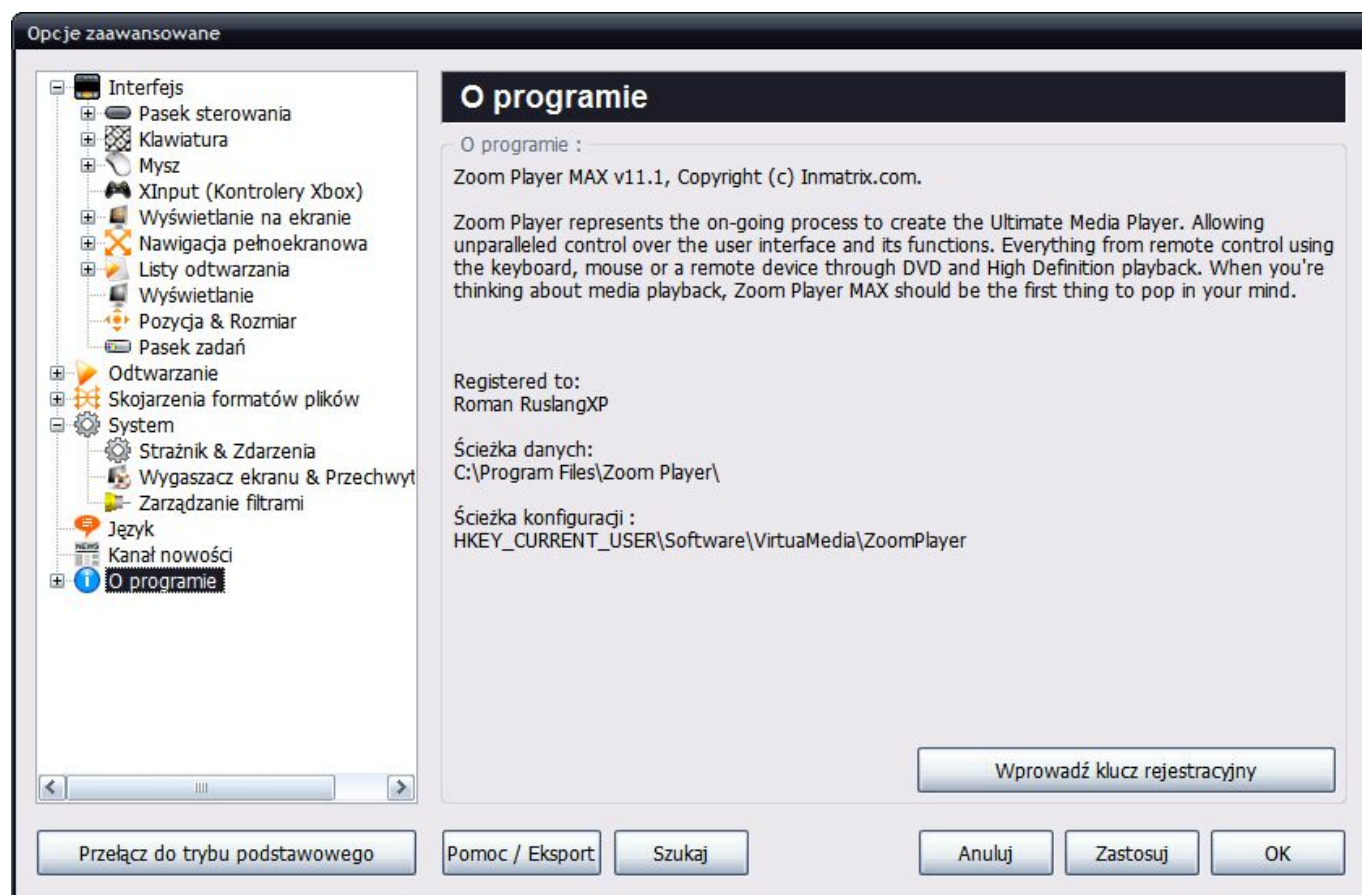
Opcje zaawansowane

Interfejs
Pasek sterowania
Klawiatura
Mysz
XInput (Kontrolery Xbox)
Wyświetlanie na ekranie
Nawigacja pełnoekranowa
Listy odtwarzania
Wyświetlanie
Pozycja & Rozmiar
Pasek zadań
Odtwarzanie
Skojarzenia formatów plików
System
Strażnik & Zdarzenia
Wygaszacz ekranu & Przechwyt
Zarządzanie filtrami
Język
Kanał nowości
O programie

O programie

O programie :

Zoom Player MAX v11.1, Copyright (c) Inmatrix.com.

Zoom Player represents the on-going process to create the Ultimate Media Player. Allowing unparalleled control over the user interface and its functions. Everything from remote control using the keyboard, mouse or a remote device through DVD and High Definition playback. When you're thinking about media playback, Zoom Player MAX should be the first thing to pop in your mind.

Registered to:
Roman RuslangXP

Ścieżka danych:
C:\Program Files\Zoom Player\

Ścieżka konfiguracji :
HKEY_CURRENT_USER\Software\VirtuaMedia\ZoomPlayer

Wprowadź klucz rejestracyjny

Przełącz do trybu podstawowego
Pomoc / Eksport
Szukaj
Anuluj
Zastosuj
OK